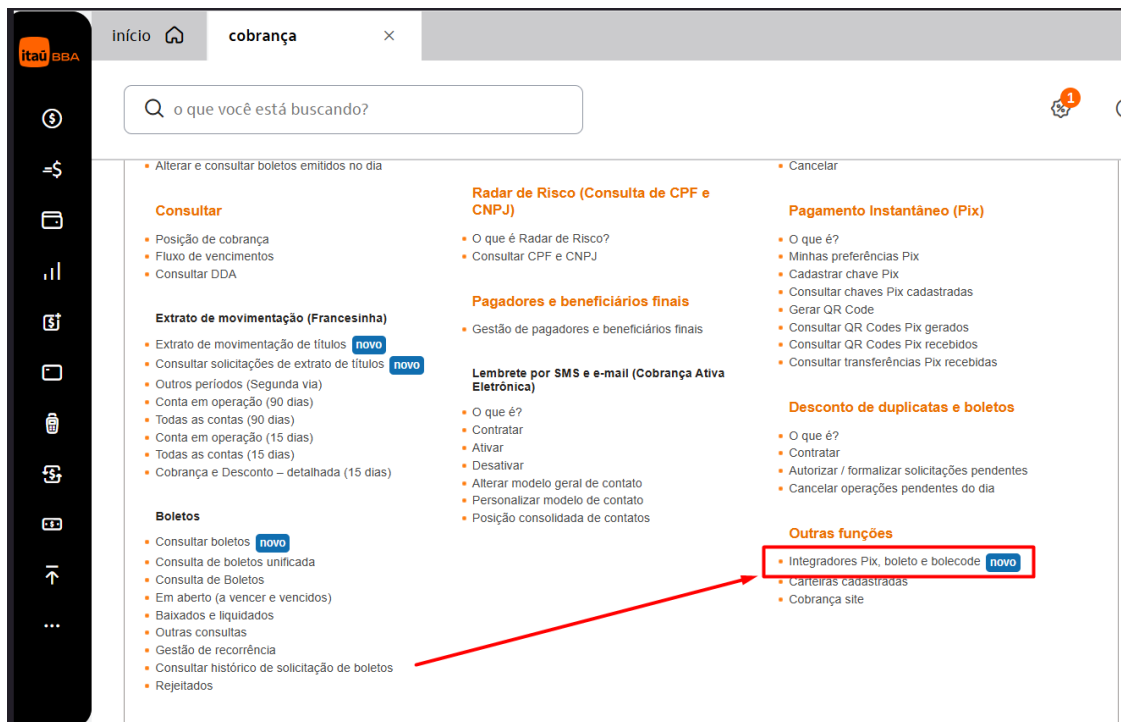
itaú BBA

início

cobrança ×

o que você está buscando?

1

• Alterar e consultar boletos emitidos no dia

Consultar

• Posição de cobrança
• Fluxo de vencimentos
• Consultar DDA

Extrato de movimentação (Francesinha)

• Extrato de movimentação de títulos novo
• Consultar solicitações de extrato de títulos novo
• Outros períodos (Segunda via)
• Conta em operação (90 dias)
• Todas as contas (90 dias)
• Conta em operação (15 dias)
• Todas as contas (15 dias)
• Cobrança e Desconto – detalhada (15 dias)

Boletos

• Consultar boletos novo
• Consulta de boletos unificada
• Consulta de Boletos
• Em aberto (a vencer e vencidos)
• Baixados e liquidados
• Outras consultas
• Gestão de recorrência
• Consultar histórico de solicitação de boletos
• Rejeitados

Radar de Risco (Consulta de CPF e CNPJ)

• O que é Radar de Risco?
• Consultar CPF e CNPJ

Pagadores e beneficiários finais

• Gestão de pagadores e beneficiários finais

Lembrete por SMS e e-mail (Cobrança Ativa Eletrônica)

• O que é?
• Contratar
• Ativar
• Desativar
• Alterar modelo geral de contato
• Personalizar modelo de contato
• Posição consolidada de contatos

• Cancelar

Pagamento Instantâneo (Pix)

• O que é?
• Minhas preferências Pix
• Cadastrar chave Pix
• Consultar chaves Pix cadastradas
• Gerar QR Code
• Consultar QR Codes Pix gerados
• Consultar QR Codes Pix recebidos
• Consultar transferências Pix recebidas

Desconto de duplicatas e boletos

• O que é?
• Contratar
• Autorizar / formalizar solicitações pendentes
• Cancelar operações pendentes do dia

Outras funções

• Integradores Pix, boleto e bolecode novo
• Carteiras cadastradas
• Cobrança site